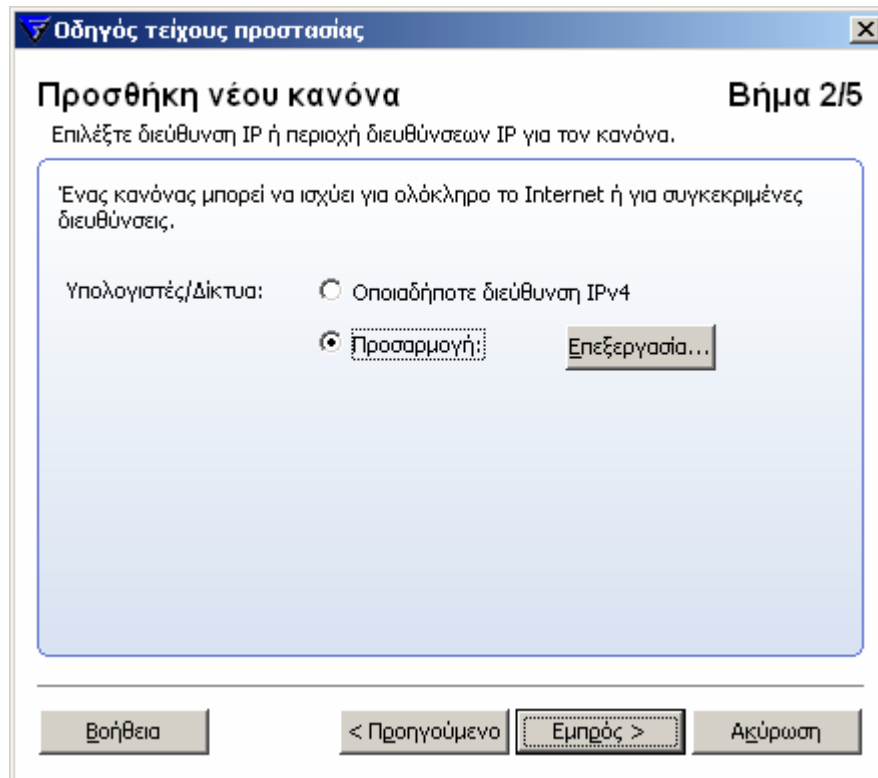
Οδηγός τείχους προστασίας

Προσθήκη νέου κανόνα

Βήμα 2/5

Επιλέξτε διεύθυνση IP ή περιοχή διευθύνσεων IP για τον κανόνα.

Ένας κανόνας μπορεί να ισχύει για ολόκληρο το Internet ή για συγκεκριμένες διευθύνσεις.

Υπολογιστές/Δίκτυα:

Οποιαδήποτε διεύθυνση IPv4

Προσαρμογή:

Επεξεργασία...

Βοήθεια

< Προηγούμενο

Εμπρός >

Ακύρωση